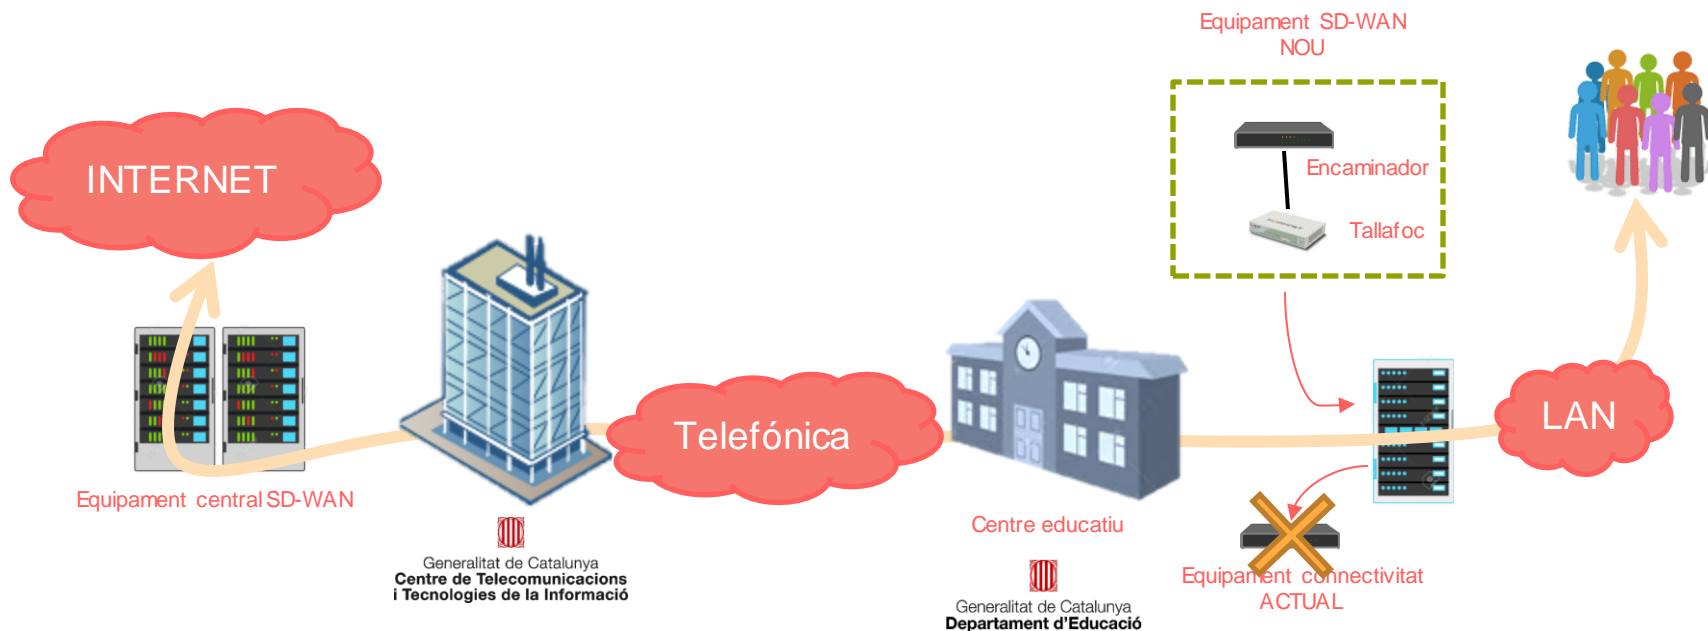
Equipament SD-WAN NOU

Encaminador

Tallafoc

INTERNET

Telefónica

LAN

Equipament central SD-WAN

Generalitat de Catalunya
Centre de Telecomunicacions i Tecnologies de la Informació

Centre educatiu

Generalitat de Catalunya
Departament d'Educació

Equipament connectivitat ACTUAL